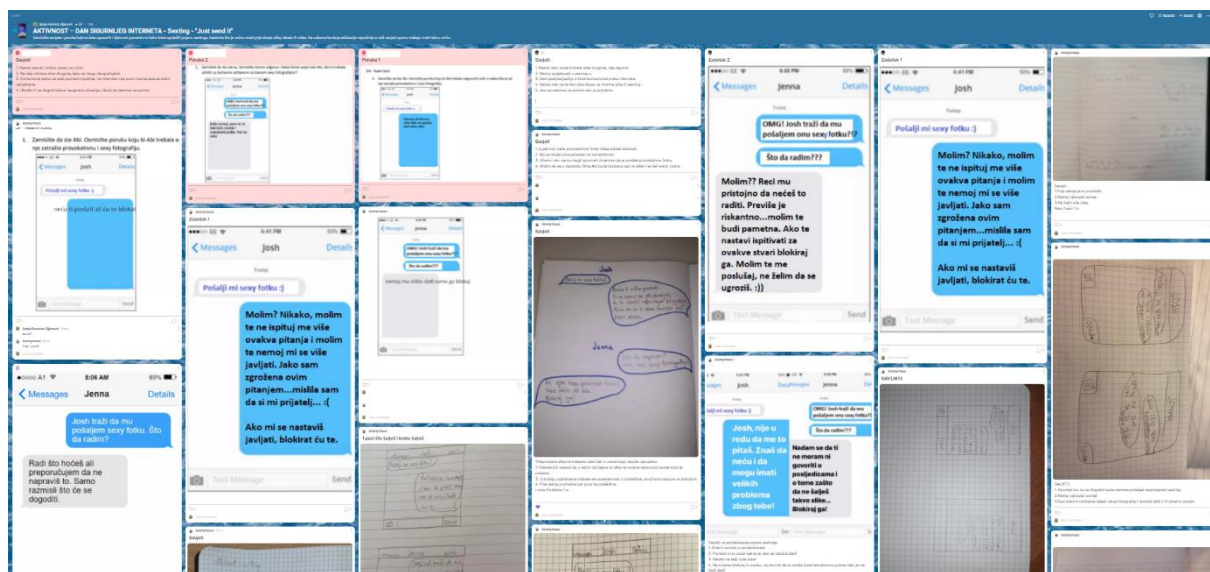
AKTIVNOST – DAN SIGURNIJEG INTERNETA - Sexting - "Just send it"

Savjeti

Zadatak 1

1. Zamislite da ste Abi. Osmislite poruku koju bi Abi trebala a nje zatražio provokativnu i sexy fotografiju.

Messages Josh Details

Pošalji mi sexy fotku :)

neću ti poslati ali ću te blokirat

Zadatak 1

Messages Josh Details

Today

Pošalji mi sexy fotku :)

Molim? Nikako, molim te ne ispituj me više ovakva pitanja i molim te nemoj mi se više javljati. Jako sam zgrožena ovim pitanjem...mislila sam da si mi prijatelj... :(

Ako mi se nastaviš javljati, blokirat ću te.

Text Message Send

Messages Jenna Details

Josh traži da mu pošaljem sexy fotku. Što da radim?

Radi što hoćeš ali preporučujem da ne napraviš to. Samo razmisli što će se dogoditi.

Zadatak 2

Messages Jenna Details

Today

OMG! Josh traži da mu pošaljem onu sexy fotku?!?

Što da radim???

Molim?? Reci mu pristojno da nećeš to raditi. Previše je riskantno...molim te budi pametna. Ako te nastavi ispitivati za ovakve stvari blokiraj ga. Molim te me poslušaj, ne želim da se ugroziš. :))

Text Message Send

Zadatak 1

Messages Josh Details

Today

Pošalji mi sexy fotku :)

Molim? Nikako, molim te ne ispituj me više ovakva pitanja i molim te nemoj mi se više javljati. Jako sam zgrožena ovim pitanjem...mislila sam da si mi prijatelj... :(

Ako mi se nastaviš javljati, blokirat ću te.

Text Message Send

Josh, nije u redu da me to pitaš. Znaš da neću i da mogu imati velikih problema zbog tebe!

Nadam se da ti ne moram ni govoriti o posljedicama i o tome zašto da ne šalješ takve slike.. Blokiraj ga!

Josh

Jenna

SAVJETI